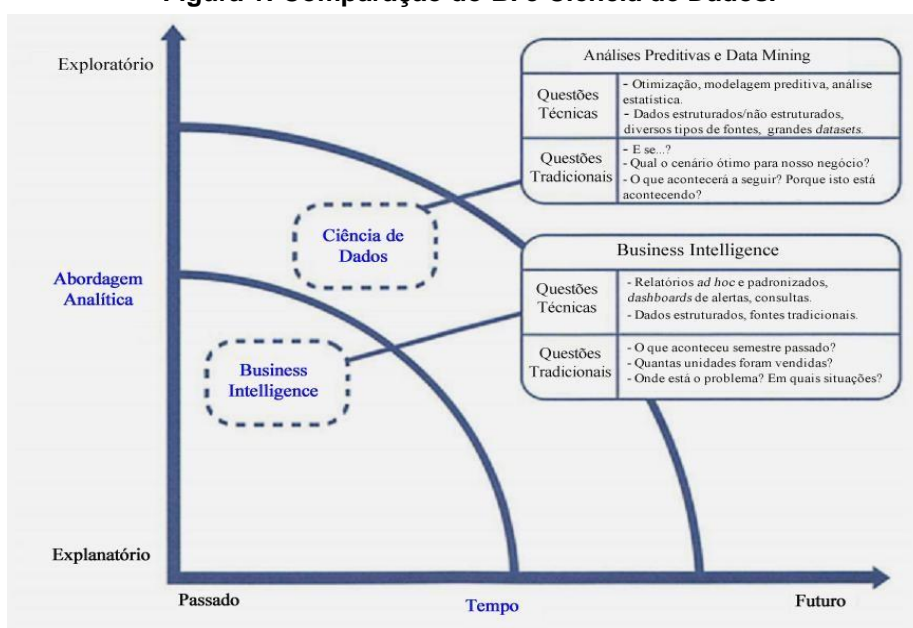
Figura 1: Comparação de BI e Ciência de Dados.

Exploratório

Abordagem Analítica

Explanatório

Passado

Tempo

Futuro

Ciência de Dados

Business Intelligence

Análises Preditivas e Data Mining

| | |
|---|---|
| Questões Técnicas | - Otimização, modelagem preditiva, análise estatística. - Dados estruturados/não estruturados, diversos tipos de fontes, grandes *datasets*. |
| Questões Tradicionais | - E se...? - Qual o cenário ótimo para nosso negócio? - O que acontecerá a seguir? Porque isto está acontecendo? |

Business Intelligence

| | |
|---|---|
| Questões Técnicas | - Relatórios *ad hoc* e padronizados, *dashboards* de alertas, consultas. - Dados estruturados, fontes tradicionais. |
| Questões Tradicionais | - O que aconteceu semestre passado? - Quantas unidades foram vendidas? - Onde está o problema? Em quais situações? |